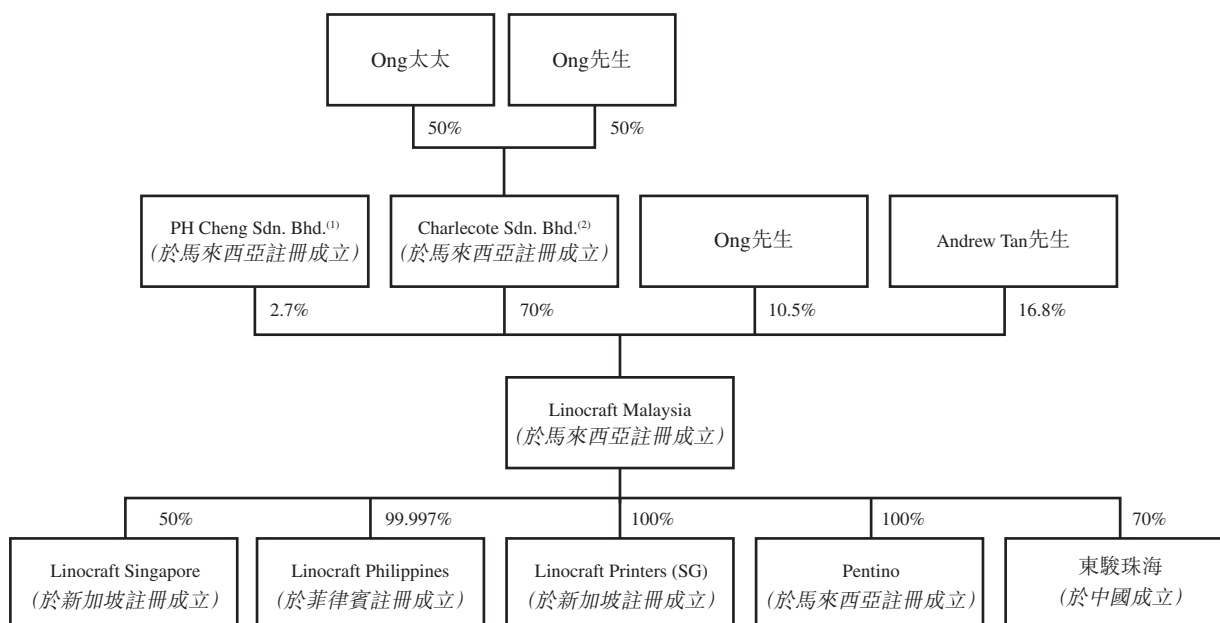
Ong太太

Ong先生

50%

50%

PH Cheng Sdn. Bhd.$^{(1)}$
(於馬來西亞註冊成立)

Charlecote Sdn. Bhd.$^{(2)}$
(於馬來西亞註冊成立)

Ong先生

Andrew Tan先生

2.7%

70%

10.5%

16.8%

Linocraft Malaysia
(於馬來西亞註冊成立)

50%

99.997%

100%

100%

70%

Linocraft Singapore
(於新加坡註冊成立)

Linocraft Philippines
(於菲律賓註冊成立)

Linocraft Printers (SG)
(於新加坡註冊成立)

Pentino
(於馬來西亞註冊成立)

東駿珠海
(於中國成立)